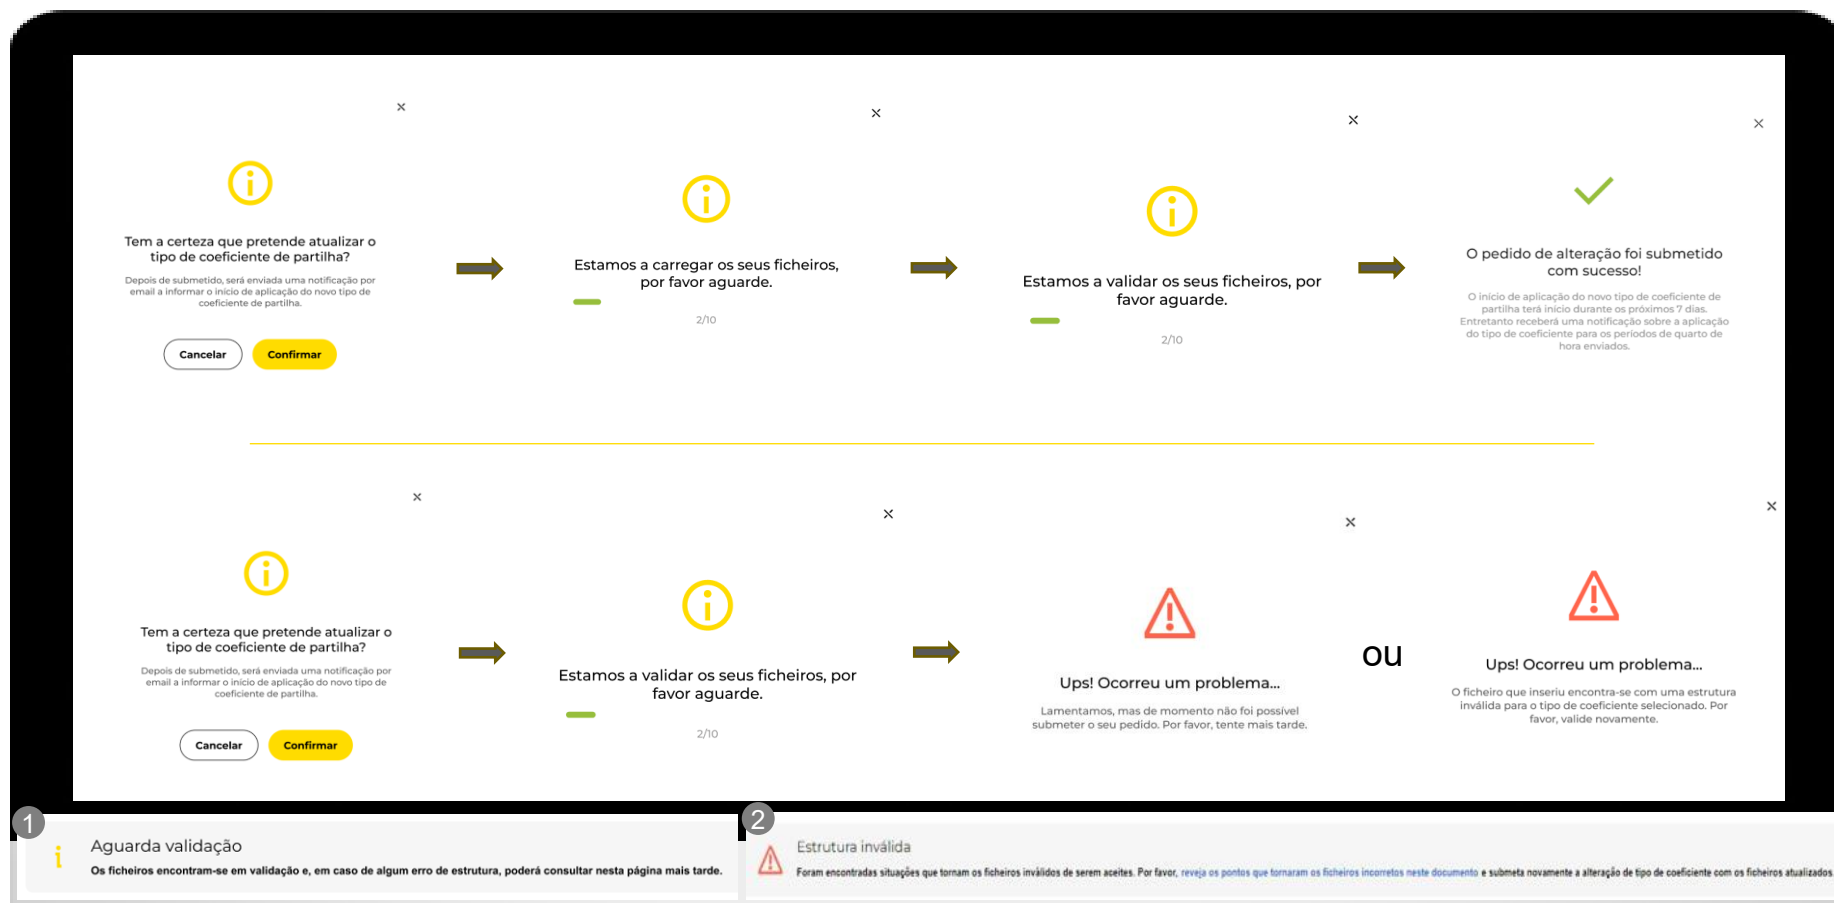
×

Tem a certeza que pretende atualizar o tipo de coeficiente de partilha?

Depois de submetido, será enviada uma notificação por email a informar o início de aplicação do novo tipo de coeficiente de partilha.

Cancelar Confirmar

×

Estamos a carregar os seus ficheiros, por favor aguarde.

2/10

×

Estamos a validar os seus ficheiros, por favor aguarde.

2/10

×

O pedido de alteração foi submetido com sucesso!

O início de aplicação do novo tipo de coeficiente de partilha terá início durante os próximos 7 dias. Entretanto receberá uma notificação sobre a aplicação do tipo de coeficiente para os períodos de quarto de hora enviados.

×

Tem a certeza que pretende atualizar o tipo de coeficiente de partilha?

Depois de submetido, será enviada uma notificação por email a informar o início de aplicação do novo tipo de coeficiente de partilha.

Cancelar Confirmar

×

Estamos a validar os seus ficheiros, por favor aguarde.

2/10

×

Ups! Ocorreu um problema...

Lamentamos, mas de momento não foi possível submeter o seu pedido. Por favor, tente mais tarde.

ou

×

Ups! Ocorreu um problema...

O ficheiro que inseriu encontra-se com uma estrutura inválida para o tipo de coeficiente selecionado. Por favor, valide novamente.

1

Aguarda validação

Os ficheiros encontram-se em validação e, em caso de algum erro de estrutura, poderá consultar nesta página mais tarde.

2

Estrutura inválida

Foram encontradas situações que tornam os ficheiros inválidos de serem aceites. Por favor, reveja os pontos que tornaram os ficheiros incorretos neste documento e submeta novamente a alteração de tipo de coeficiente com os ficheiros atualizados.